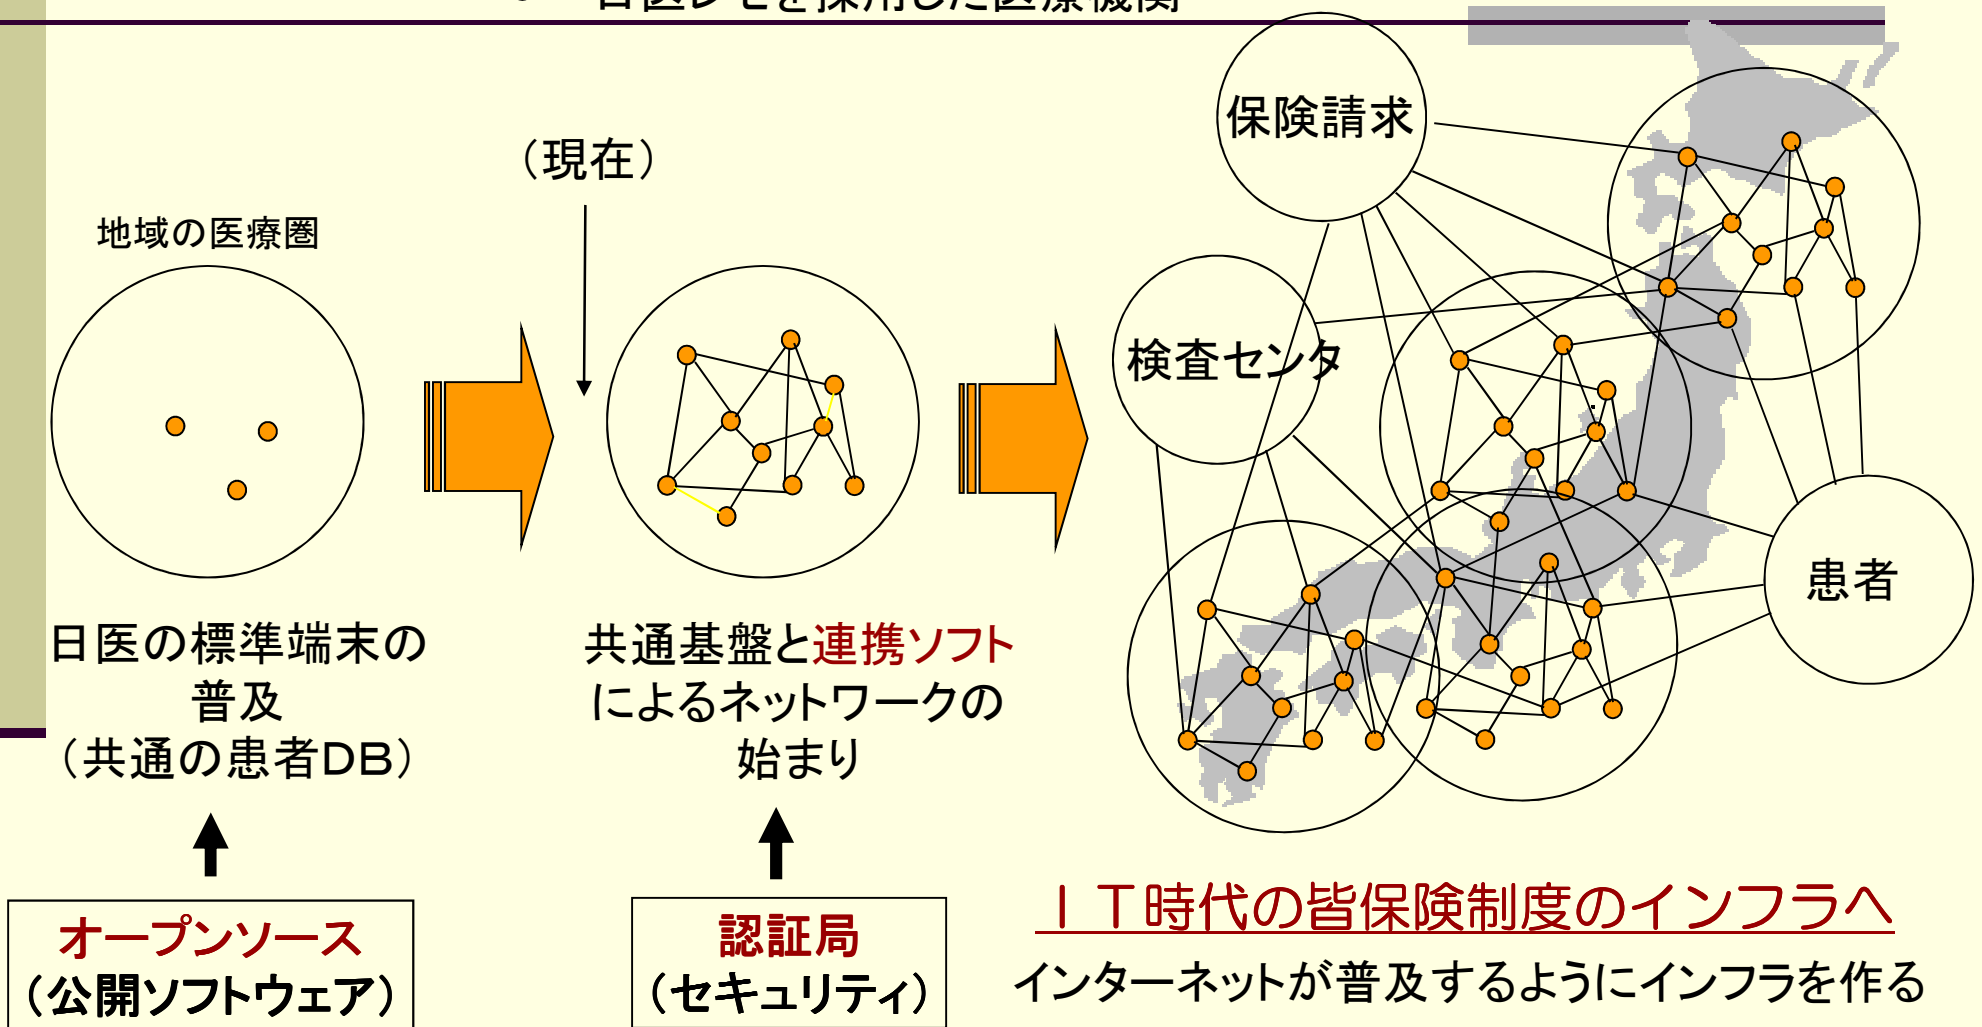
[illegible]

（現在）

地域の医療圏

保険請求

検査センタ

患者

日医の標準端末の普及（共通の患者DB）

共通基盤と連携ソフトによるネットワークの始まり

オープンソース（公開ソフトウェア）

認証局（セキュリティ）

ＩＴ時代の皆保険制度のインフラへ

インターネットが普及するようにインフラを作る